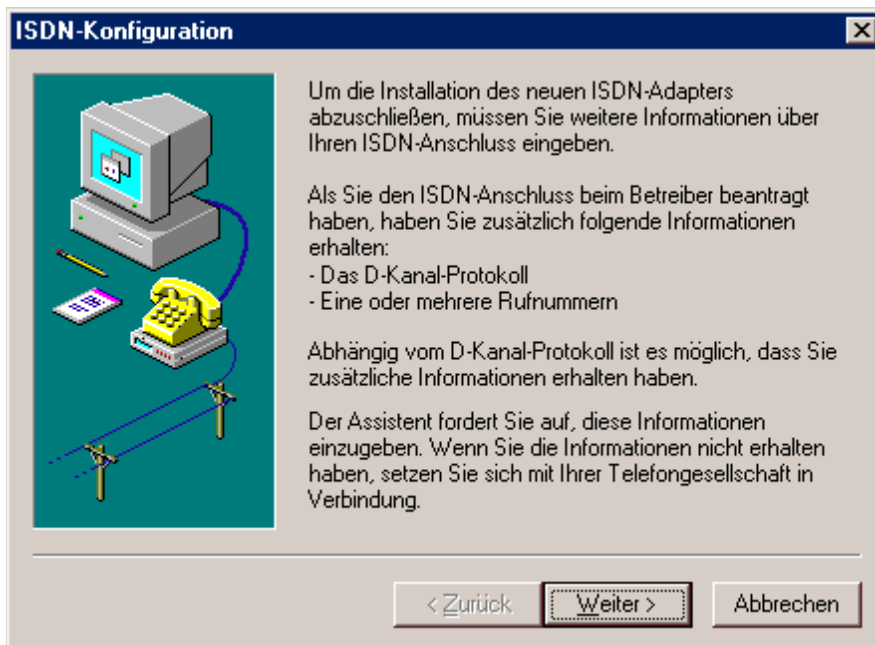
ISDN-Konfiguration

Um die Installation des neuen ISDN-Adapters abzuschließen, müssen Sie weitere Informationen über Ihren ISDN-Anschluss eingeben.

Als Sie den ISDN-Anschluss beim Betreiber beantragt haben, haben Sie zusätzlich folgende Informationen erhalten:
- Das D-Kanal-Protokoll
- Eine oder mehrere Rufnummern

Abhängig vom D-Kanal-Protokoll ist es möglich, dass Sie zusätzliche Informationen erhalten haben.

Der Assistent fordert Sie auf, diese Informationen einzugeben. Wenn Sie die Informationen nicht erhalten haben, setzen Sie sich mit Ihrer Telefongesellschaft in Verbindung.

< Zurück | Weiter > | Abbrechen